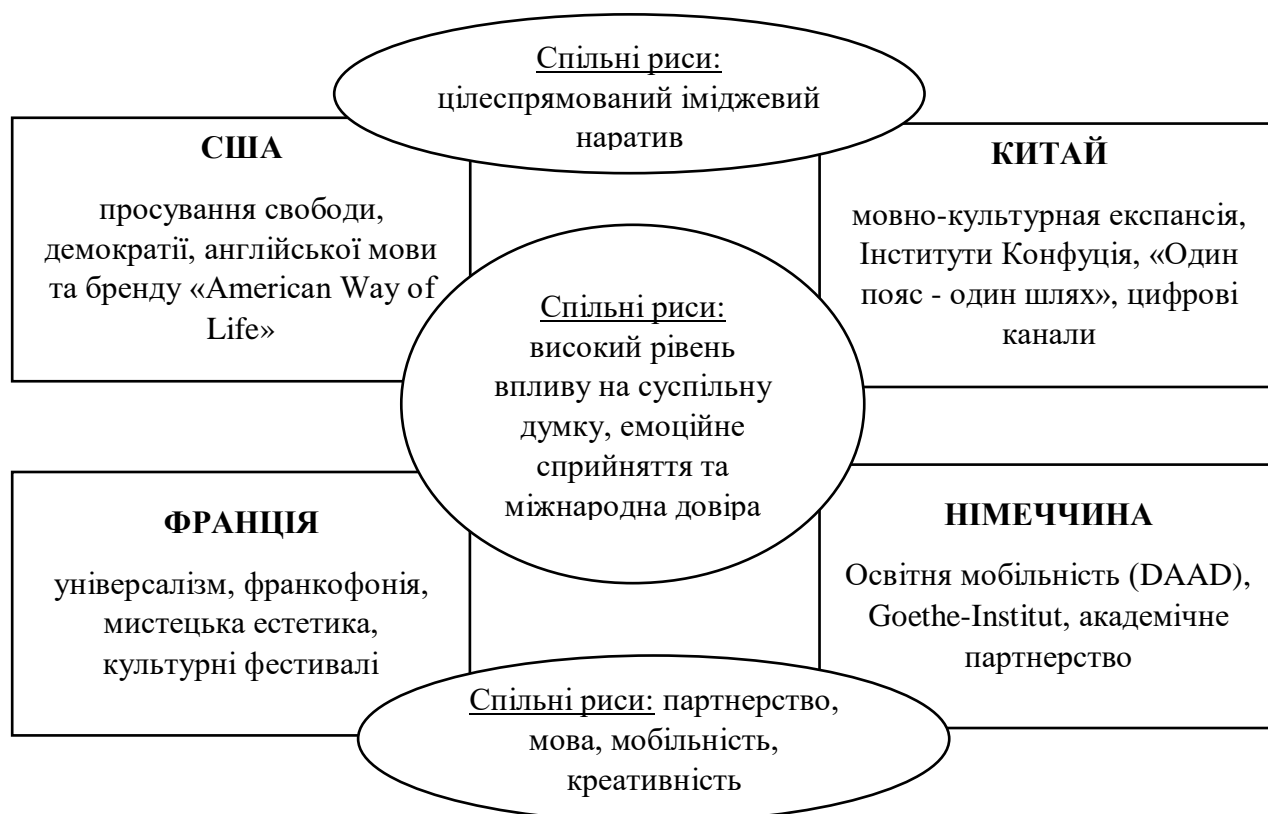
Спільні риси:
цілеспрямований іміджевий наратив

США

просування свободи, демократії, англійської мови та бренду «American Way of Life»

КИТАЙ

мовно-культурная експансія, Інститути Конфуція, «Один пояс - один шлях», цифрові канали

Спільні риси:
високий рівень впливу на суспільну думку, емоційне сприйняття та міжнародна довіра

ФРАНЦІЯ

універсалізм, франкофонія, мистецька естетика, культурні фестивалі

НІМЕЧЧИНА

Освітня мобільність (DAAD), Goethe-Institut, академічне партнерство

Спільні риси: партнерство, мова, мобільність, креативність